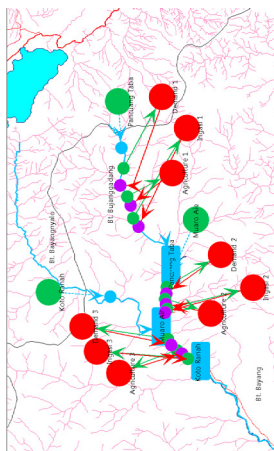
Pandang Tabe
Demand 1
Irigasi 1
Bt. Bulangdalang
Agriculture 1
Kubo Alai
Muaro Lulang Taba
Demand 2
Irigasi 2
Agriculture 2
Bt. Bayangnyato
Koto Kalah
Irigasi 3
Demand 3
Agriculture 3
Koto Kalah
Bt. Bayang
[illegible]